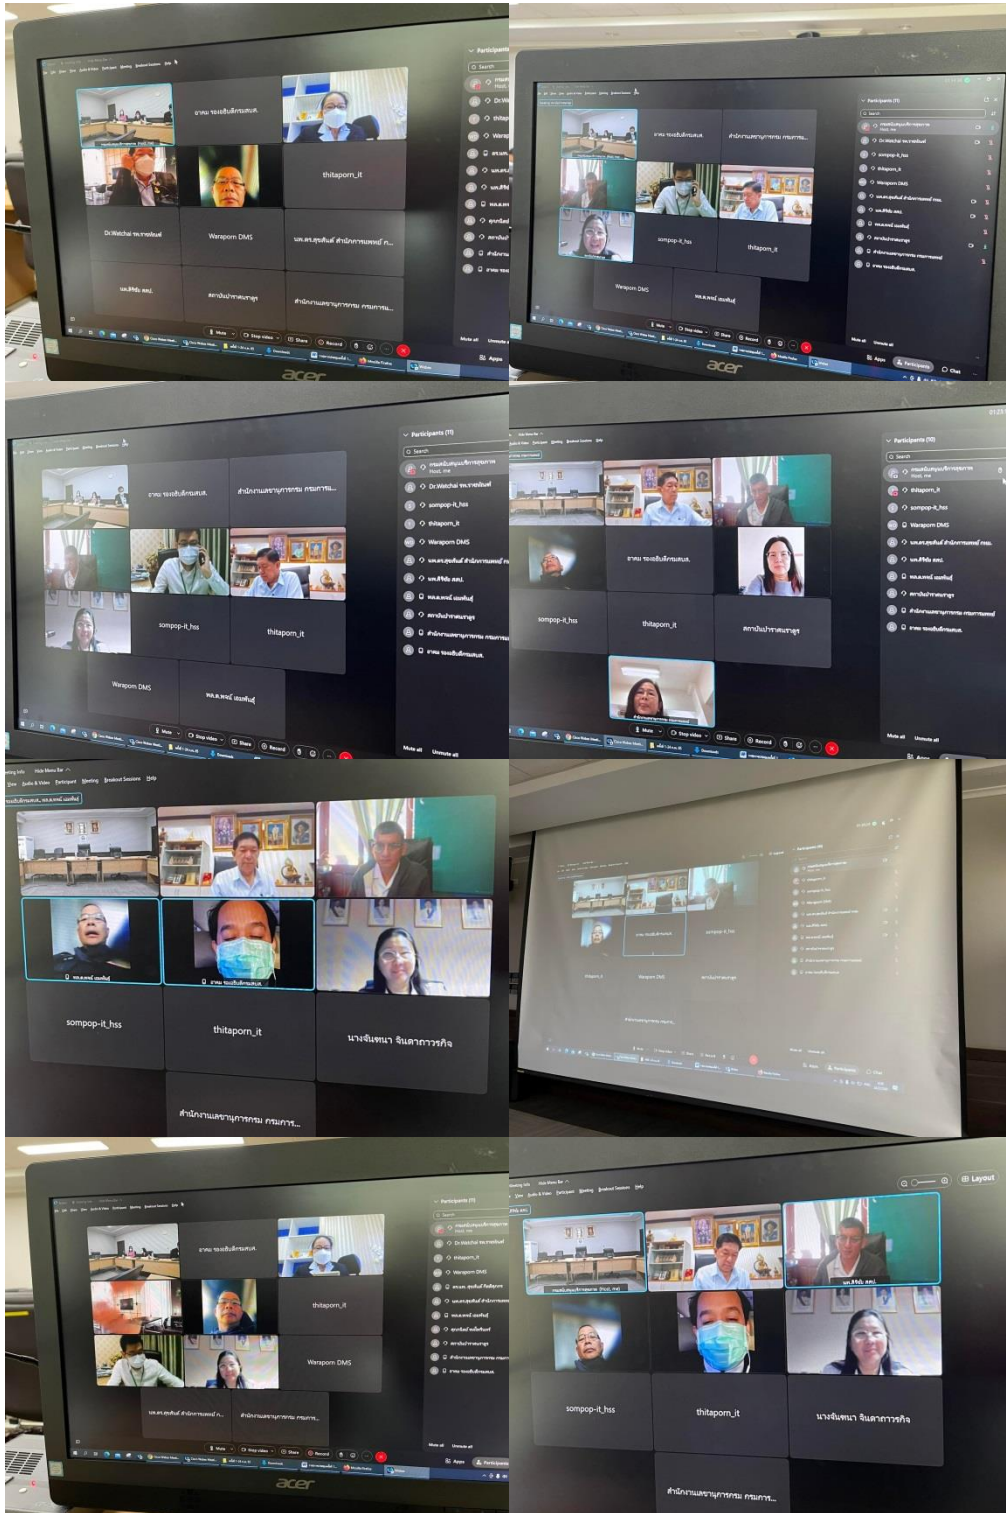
Participants
thitaporn_it
Dr.Watchai
Waraporn DMS
Mute
Stop video
Share
Record
acer

Participants (11)
sompop-it_hss
thitaporn_it
Waraporn DMS
Apps
Participants
Chat
acer

Participants (11)
Dr.Watchai
sompop-it_hss
thitaporn_it
Waraporn DMS
sompop-it_hss
thitaporn_it
Waraporn DMS
Mute all
Unmute all

Participants (10)
thitaporn_it
sompop-it_hss
Waraporn DMS
sompop-it_hss
thitaporn_it
Mute all
Unmute all

Meeting Info
Hide Menu Bar
View
Audio & Video
Participant
Meeting
Breakout Sessions
Help
sompop-it_hss
thitaporn_it
นางจันทนา จันดาภวากิจ
สำนักงานเลขานุการกรม กรมการ...

thitaporn_it
Waraporn DMS
sompop-it_hss

Participants (11)
thitaporn_it
Waraporn DMS
Dr.Watchai
Apps
acer

Layout
sompop-it_hss
thitaporn_it
นางจันทนา จันดาภวากิจ
สำนักงานเลขานุการกรม กรมการ...